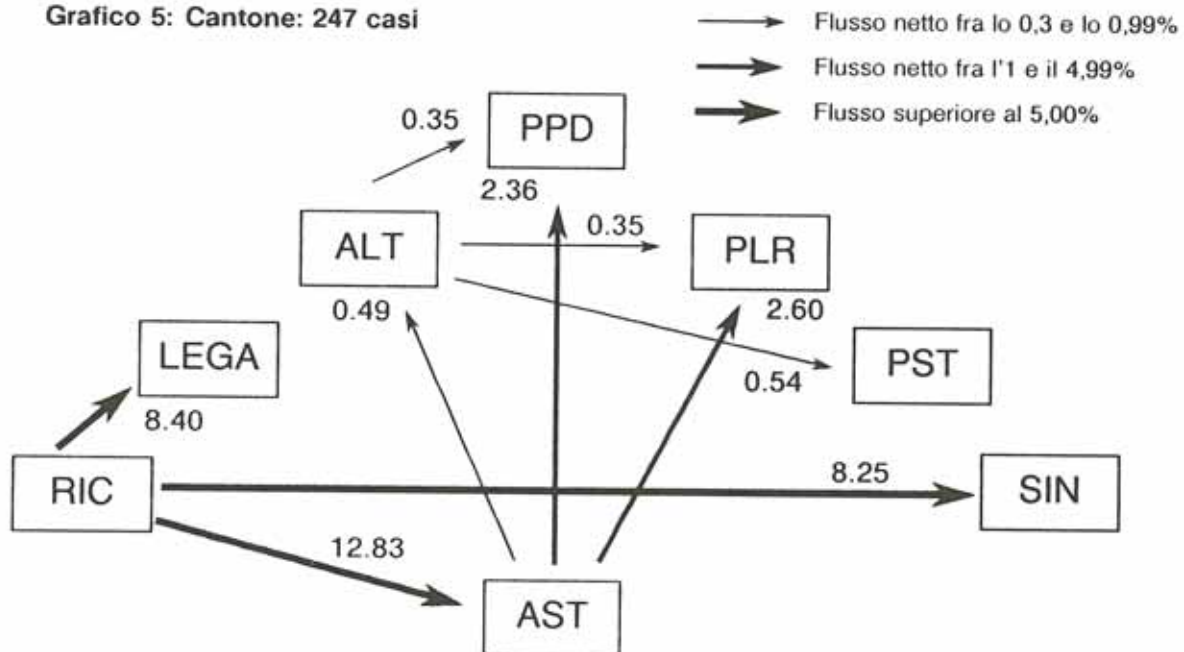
Grafico 5: Cantone: 247 casi

Flusso netto fra lo 0,3 e lo 0,99%
Flusso netto fra l'1 e il 4,99%
Flusso superiore al 5,00%

0.35
PPD
2.36
ALT
0.35
PLR
0.49
2.60
LEGA
PST
0.54
8.40
RIC
8.25
SIN
12.83
AST